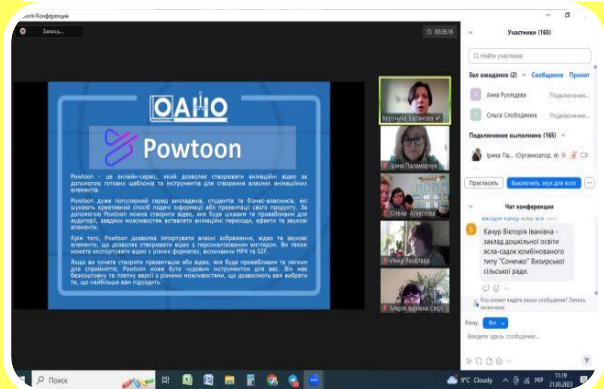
Zoom Конференція

Запись...

00:26:16

ОАНО

Powtoon

Powtoon - це онлайн-сервіс, який дозволяє створювати анімаційні відео за допомогою готових шаблонів та інструментів для створення власних анімаційних елементів.

Powtoon дуже популярний серед викладачів, студентів та бізнес-власників, які шукають креативний спосіб подачі інформації або презентації свого продукту. За допомогою Powtoon можна створити відео, яке буде цікавим та привабливим для аудиторії, додавши можливості вставляти анімаційні переходи, ефекти та звукові елементи.

Крім того, Powtoon дозволяє імпортувати власні зображення, відео та звукові елементи, що дозволяє створювати відео з персоналізованим вмістом. Ви також можете експортувати відео у різних форматах, включаючи MP4 та GIF.

Якщо ви хочете створити презентацію або відео, яке буде привабливим та легким для сприйняття, Powtoon може бути чудовим інструментом для вас. Він має безкоштовну та платну версії з різними можливостями, що дозволяє вам вибрати те, що найбільше вам підходить.

Вероніка Баранова

Ірина Паламарчук

Олена Алексєєва

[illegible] Яковлєва

Марія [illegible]

Участники (165)

Найти участника

Зал ожидания (2) Сообщение Принят

Анна Руденко Подключение...

Ольга Слободянюк Подключение...

Подключение выполнено (165)

Ірина Па... (Организатор, я)

Пригласить Выключить звук для всех

Чат конференции

Вікторія Канур всім 11:17

Канур Вікторія Іванівна - заклад дошкільної освіти ясла-садок комбінованого типу "Сонечко" Визирської сільської ради.

Кто может видеть ваши сообщения? Запись включена.

Кому: Все

Введите здесь сообщение...

Поиск

9°C Cloudy

11:19 21.03.2023